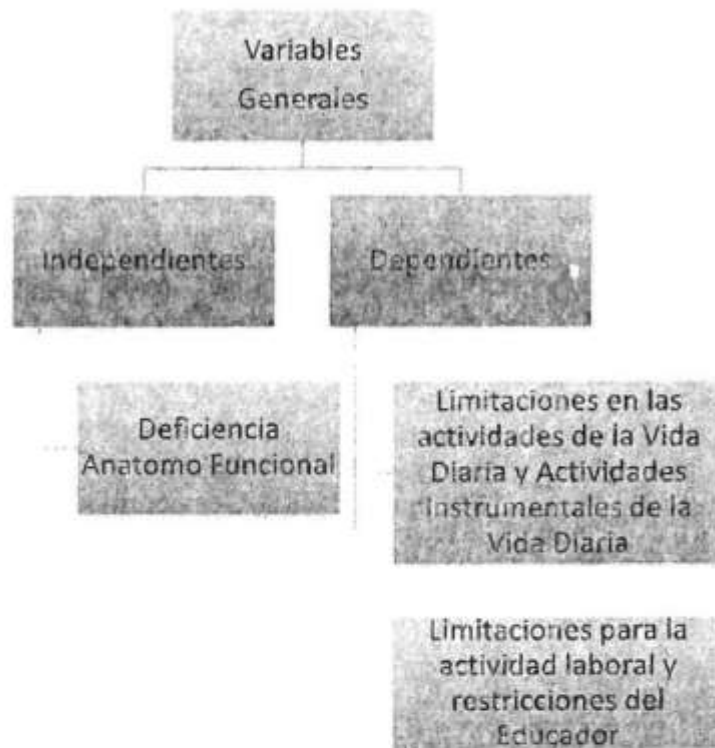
Variables Generales

Independientes

Dependientes

Deficiencia Anatomo Funcional

Limitaciones en las actividades de la Vida Diaria y Actividades Instrumentales de la Vida Diaria

Limitaciones para la actividad laboral y restricciones del Educador